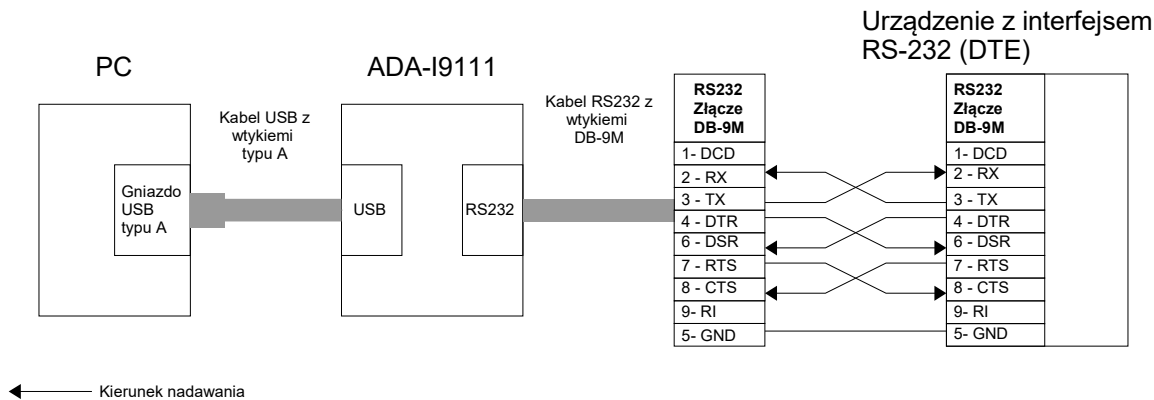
Urządzenie z interfejsem RS-232 (DTE)

PC

ADA-I9111

Kabel USB z wtykiemi typu A

Kabel RS232 z wtykiemi DB-9M

Gniazdo USB typu A

USB

RS232

| RS232 Złącze DB-9M |
|---|
| 1- DCD |
| 2 - RX |
| 3 - TX |
| 4 - DTR |
| 6 - DSR |
| 7 - RTS |
| 8 - CTS |
| 9- RI |
| 5- GND |

| RS232 Złącze DB-9M |
|---|
| 1- DCD |
| 2 - RX |
| 3 - TX |
| 4 - DTR |
| 6 - DSR |
| 7 - RTS |
| 8 - CTS |
| 9- RI |
| 5- GND |

Kierunek nadawania